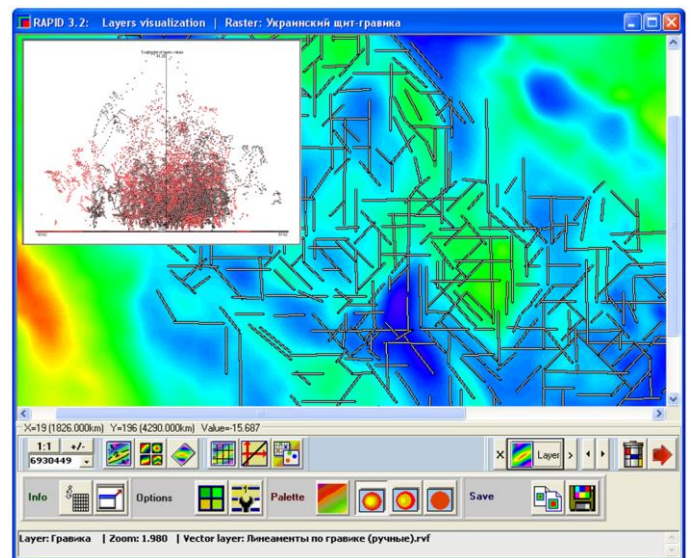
RAPID 3.2: Layers visualization | Raster: Украинский щит-гравика

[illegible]

X=19 (1826.000km) Y=196 (4290.000km) Value=-15.687

1:1 +/-
6930449

× Layer > ◂ ▸

Info Options Palette Save

Layer: Гравика | Zoom: 1.980 | Vector layer: Линеаменты по гравике (ручные).rvf